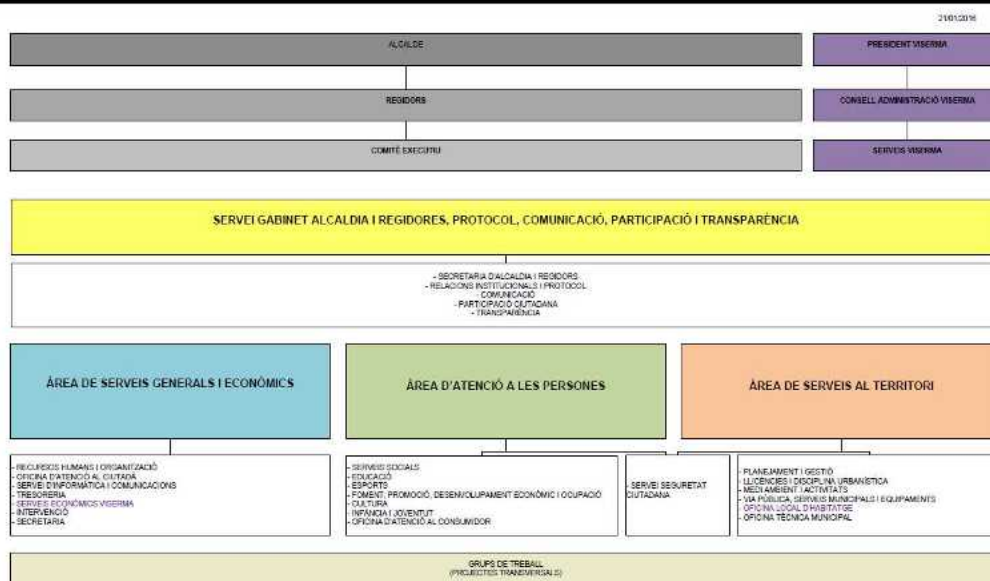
21/01/2016

ALCALDE

PRESIDENT VISERMA

REGIDORS

CONSELL ADMINISTRACIÓ VISERMA

COMITÈ EXECUTIU

SERVEIS VISERMA

SERVEI GABINET ALCALDIA I REGIDORES, PROTOCOL, COMUNICACIÓ, PARTICIPACIÓ I TRANSPARÈNCIA

- SECRETARIA D'ALCALDIA I REGIDORS
- RELACIONS INSTITUCIONALS I PROTOCOL
- COMUNICACIÓ
- PARTICIPACIÓ CIUTADANA
- TRANSPARÈNCIA

ÀREA DE SERVEIS GENERALS I ECONÒMICS

ÀREA D'ATENCIÓ A LES PERSONES

ÀREA DE SERVEIS AL TERRITORI

- RECURSOS HUMANS I ORGANITZACIÓ
- OFICINA D'ATENCIÓ AL CIUTADÀ
- SERVEI D'INFORMÀTICA I COMUNICACIONS
- TRESORERIA
- SERVEIS ECONÒMICS VISERMA
- INTERVENCIÓ
- SECRETARIA

- SERVEIS SOCIALS
- EDUCACIÓ
- ESPORTS
- FOMENT, PROMOCIÓ, DESENVOLUPAMENT ECONÒMIC I OCUPACIÓ
- CULTURA
- INFÀNCIA I JOVENTUT
- OFICINA D'ATENCIÓ AL CONSUMIDOR

- SERVEI SEGURETAT CIUTADANA

- PLANEJAMENT I GESTIÓ
- LLICÈNCIES I DISCIPLINA URBANÍSTICA
- MEDI AMBIENT I ACTIVITATS
- VIA PÚBLICA, SERVEIS MUNICIPALS I EQUIPAMENTS
- OFICINA LOCAL D'HABITATGE
- OFICINA TÈCNICA MUNICIPAL

GRUPS DE TREBALL
(PROJECTES TRANSVERSALS)